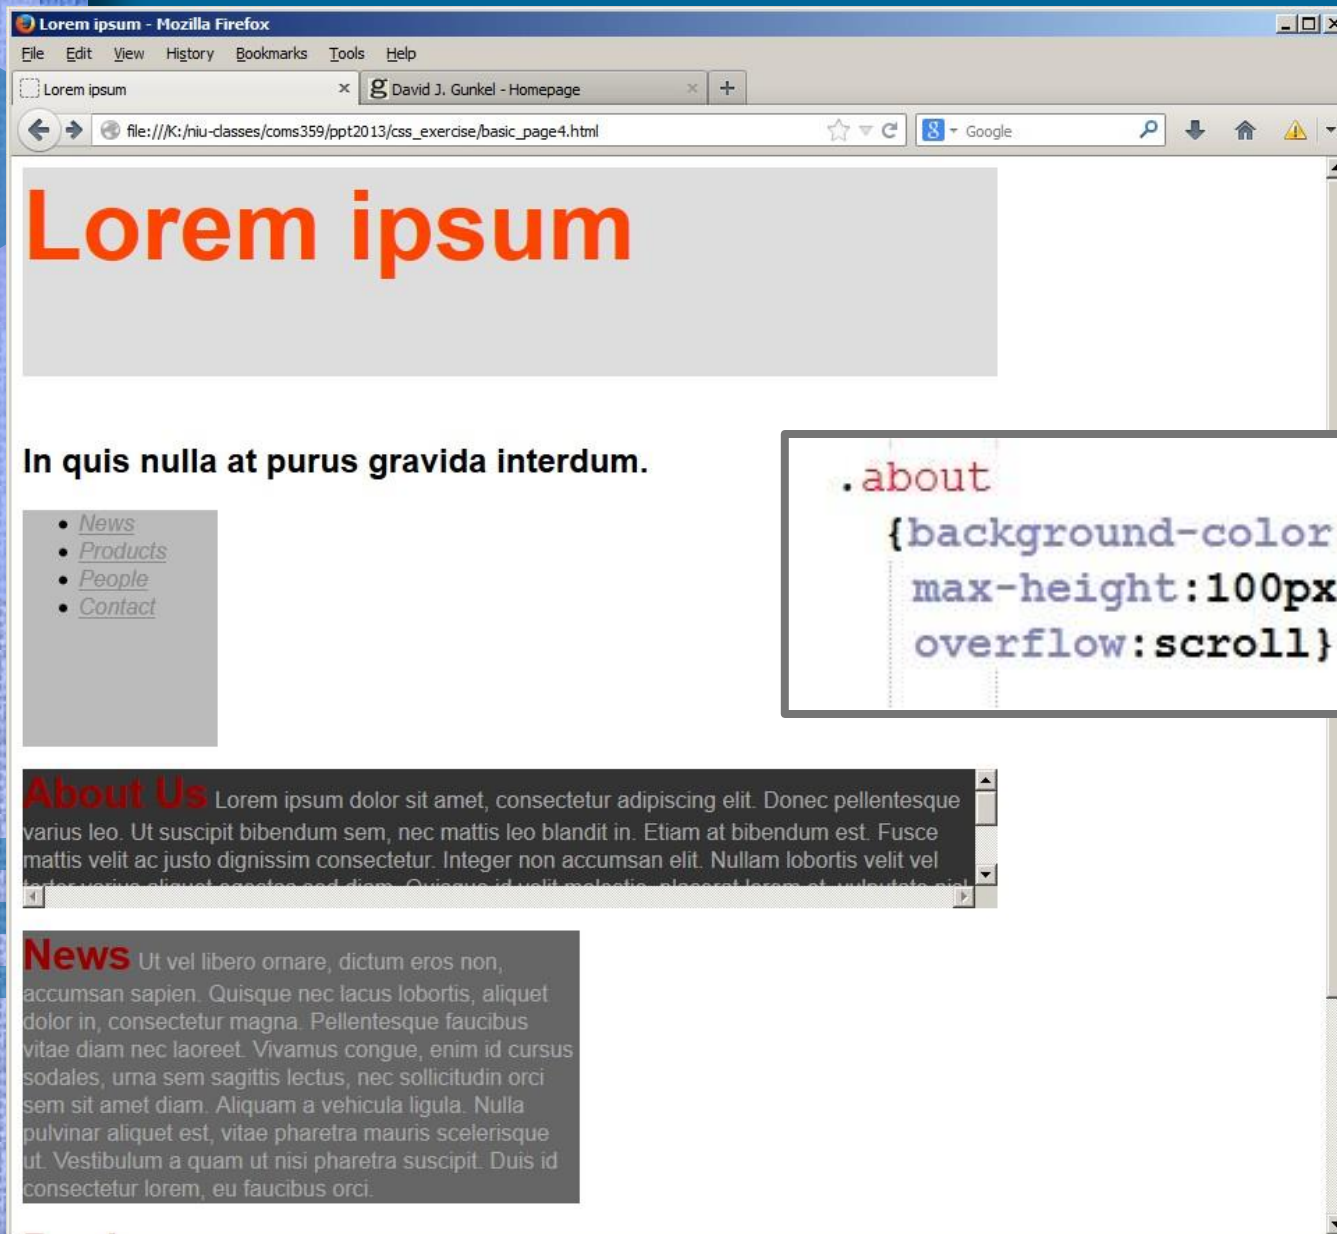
Lorem ipsum - Mozilla Firefox

File Edit View History Bookmarks Tools Help

Lorem ipsum ×
David J. Gunkel - Homepage ×
+

file:///K:/niu-classes/coms359/ppt2013/css_exercise/basic_page4.html

Google

Lorem ipsum

In quis nulla at purus gravida interdum.

- News
- Products
- People
- Contact

.about
{background-color
max-height:100px
overflow:scroll}

About Us Lorem ipsum dolor sit amet, consectetur adipiscing elit. Donec pellentesque varius leo. Ut suscipit bibendum sem, nec mattis leo blandit in. Etiam at bibendum est. Fusce mattis velit ac justo dignissim consectetur. Integer non accumsan elit. Nullam lobortis velit vel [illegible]

News Ut vel libero ornare, dictum eros non, accumsan sapien. Quisque nec lacus lobortis, aliquet dolor in, consectetur magna. Pellentesque faucibus vitae diam nec laoreet. Vivamus congue, enim id cursus sodales, urna sem sagittis lectus, nec sollicitudin orci sem sit amet diam. Aliquam a vehicula ligula. Nulla pulvinar aliquet est, vitae pharetra mauris scelerisque ut. Vestibulum a quam ut nisi pharetra suscipit. Duis id consectetur lorem, eu faucibus orci.